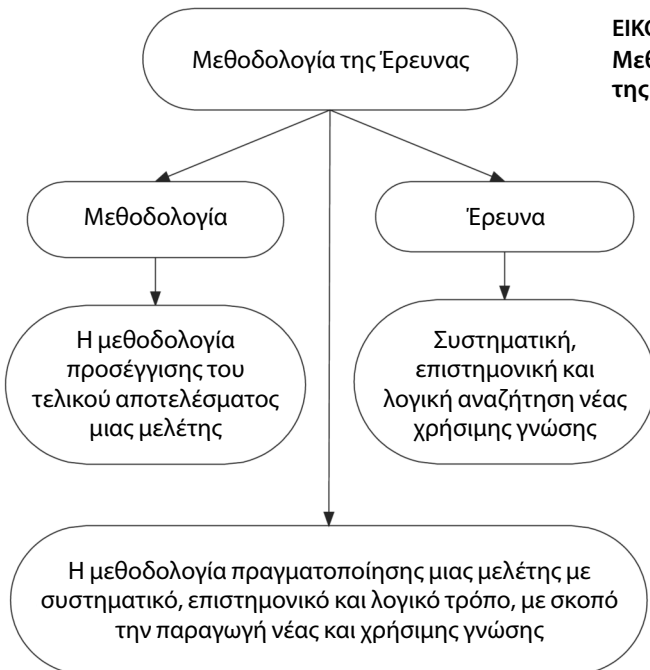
ΕΙΚ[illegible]
Μεθ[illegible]
της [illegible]

Μεθοδολογία της Έρευνας

Μεθοδολογία

Έρευνα

Η μεθοδολογία προσέγγισης του τελικού αποτελέσματος μιας μελέτης

Συστηματική, επιστημονική και λογική αναζήτηση νέας χρήσιμης γνώσης

Η μεθοδολογία πραγματοποίησης μιας μελέτης με συστηματικό, επιστημονικό και λογικό τρόπο, με σκοπό την παραγωγή νέας και χρήσιμης γνώσης